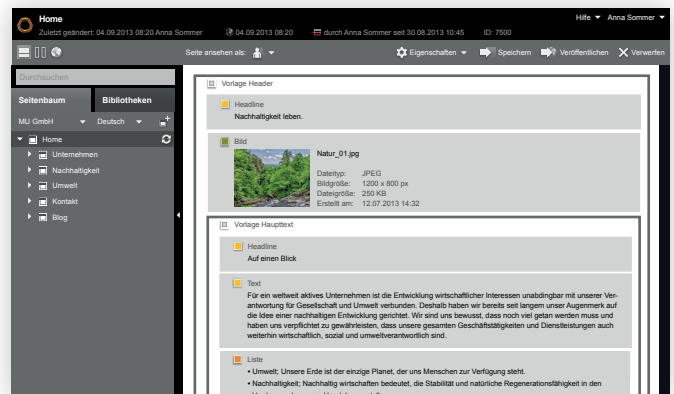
Home
Zuletzt geändert: 04.09.2013 08:20 Anna Sommer
04.09.2013 08:20
durch Anna Sommer seit 30.08.2013 10:45
ID: 7500
Hilfe
Anna Sommer

Seite ansehen als:
Eigenschaften
Speichern
Veröffentlichen
Verwerfen

Durchsuchen
Seitenbaum
Bibliotheken
MU GmbH
Deutsch
Home
Unternehmen
Nachhaltigkeit
Umwelt
Kontakt
Blog

Vorlage Header
Headline
Nachhaltigkeit leben.
Bild
Natur_01.jpg
Dateityp: JPEG
Bildgröße: 1200 x 800 px
Dateigröße: 250 KB
Erstellt am: 12.07.2013 14:32

Vorlage Haupttext
Headline
Auf einen Blick
Text
Für ein weltweit aktives Unternehmen ist die Entwicklung wirtschaftlicher Interessen unabdingbar mit unserer Verantwortung für Gesellschaft und Umwelt verbunden. Deshalb haben wir bereits seit langem unser Augenmerk auf die Idee einer nachhaltigen Entwicklung gerichtet. Wir sind uns bewusst, dass noch viel getan werden muss und haben uns verpflichtet zu gewährleisten, dass unsere gesamten Geschäftstätigkeiten und Dienstleistungen auch weiterhin wirtschaftlich, sozial und umweltverantwortlich sind.
Liste
• Umwelt; Unsere Erde ist der einzige Planet, der uns Menschen zur Verfügung steht.
• Nachhaltigkeit; Nachhaltig wirtschaften bedeutet, die Stabilität und natürliche Regenerationsfähigkeit in den
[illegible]